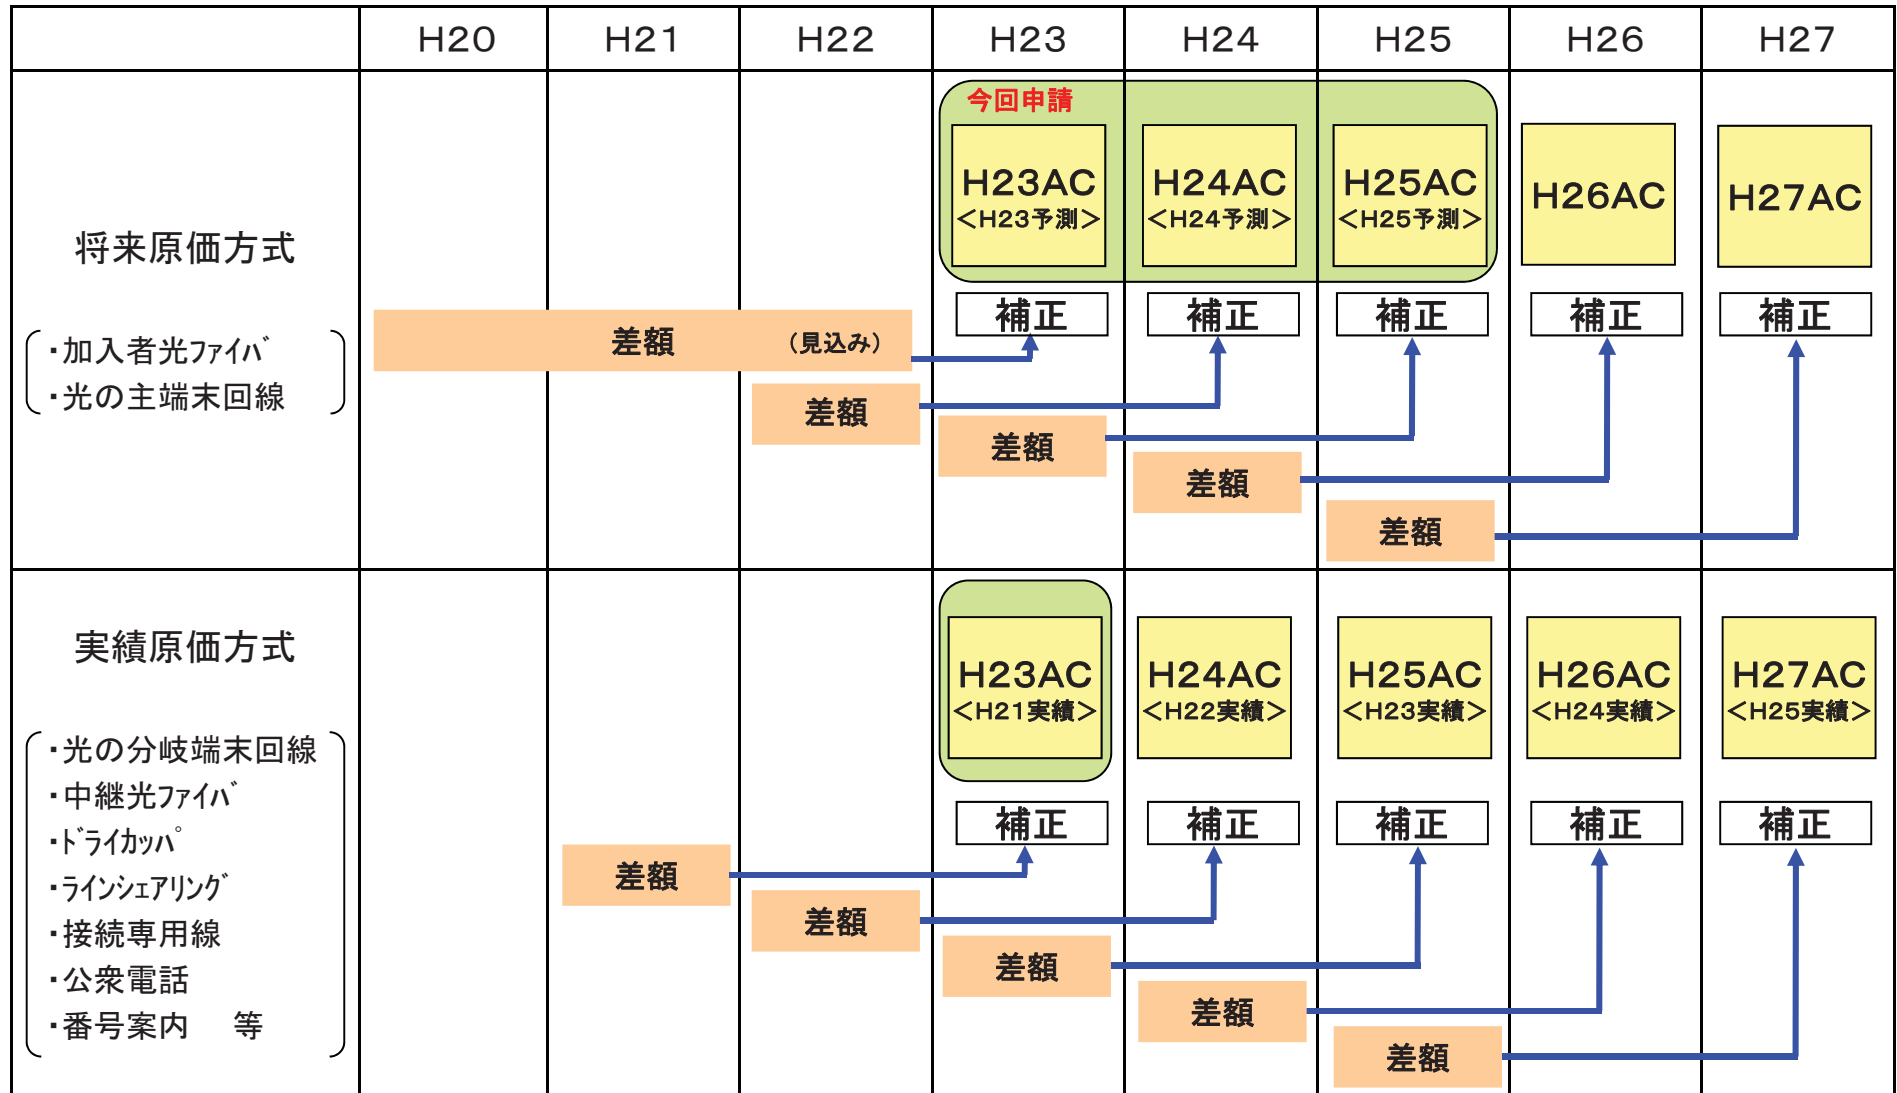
| | H20 | H21 | H22 | H23 | H24 | H25 | H26 | H27 |
|---|---|---|---|---|---|---|---|---|

将来原価方式

・加入者光ファイバ
・光の主端末回線

今回申請

H23AC <H23予測>

H24AC <H24予測>

H25AC <H25予測>

H26AC

H27AC

補正 補正 補正 補正 補正

差額 (見込み)

差額

差額

差額

差額

実績原価方式

・光の分岐端末回線
・中継光ファイバ
・ドライカッパ
・ラインシェアリング
・接続専用線
・公衆電話
・番号案内　等

H23AC <H21実績>

H24AC <H22実績>

H25AC <H23実績>

H26AC <H24実績>

H27AC <H25実績>

補正 補正 補正 補正 補正

差額

差額

差額

差額

差額